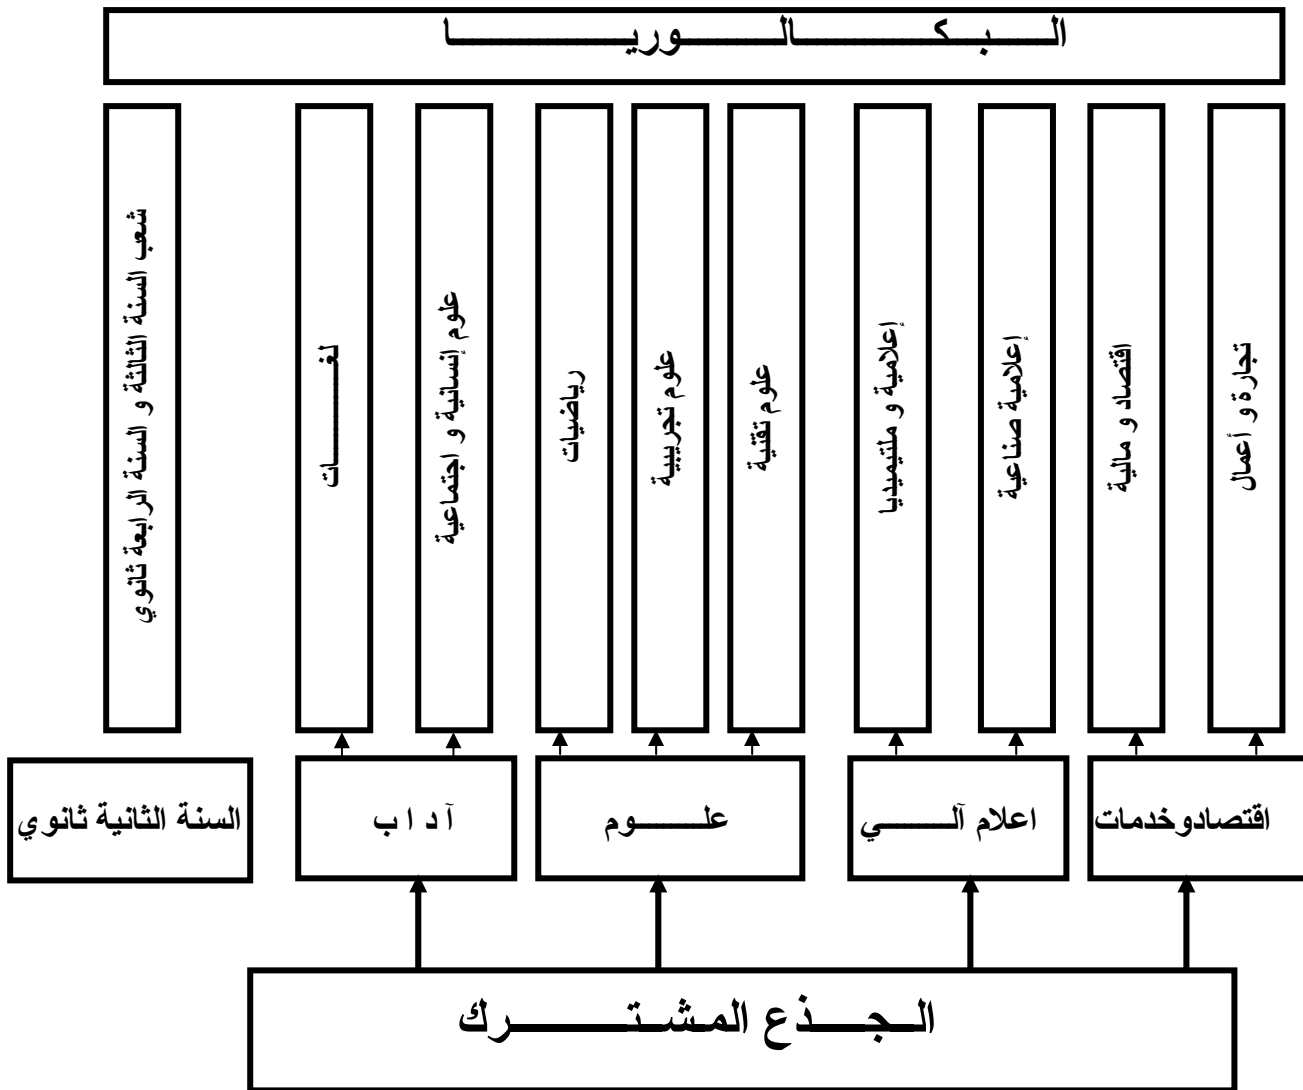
الـــــبـكـــــــالـــــوريـــــــا

تجارة و أعمال

اقتصاد و مالية

إعلامية صناعية

إعلامية و ملتيميديا

علوم تقنية

علوم تجريبية

رياضيات

علوم إنسانية و اجتماعية

لغـــــات

شعب السنة الثالثة و السنة الرابعة ثانوي

اقتصادوخدمات

اعلام آلــــــي

علــــــوم

آ د ا ب

السنة الثانية ثانوي

الـجـــذع المشـتـــــــرك